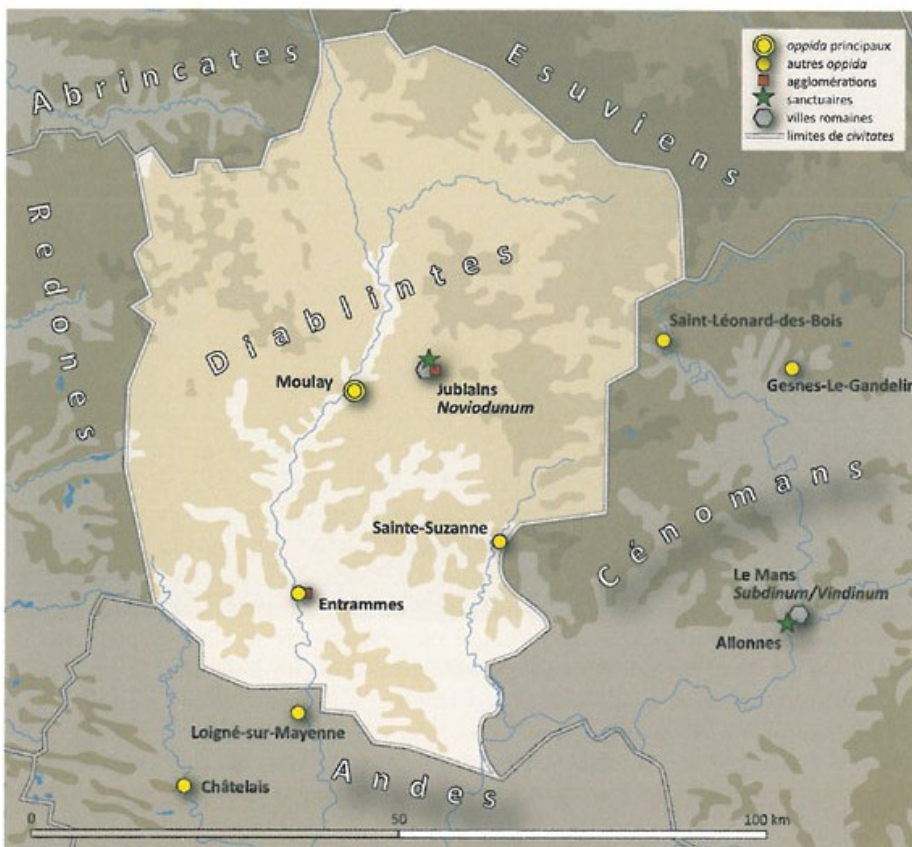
oppida principaux
autres oppida
agglomérations
sanctuaires
villes romaines
limites de civitates

Abrincates
Esuviens
Redones
Diablintes
Saint-Léonard-des-Bois
Gesnes-Le-Gandelin
Moulay
Jublains
Noviodunum
Cénomans
Sainte-Suzanne
Entrammes
Le Mans
Subdinum/Vindinum
Allonnes
Loigné-sur-Mayenne
Châtelais
Andes
0
50
100 km